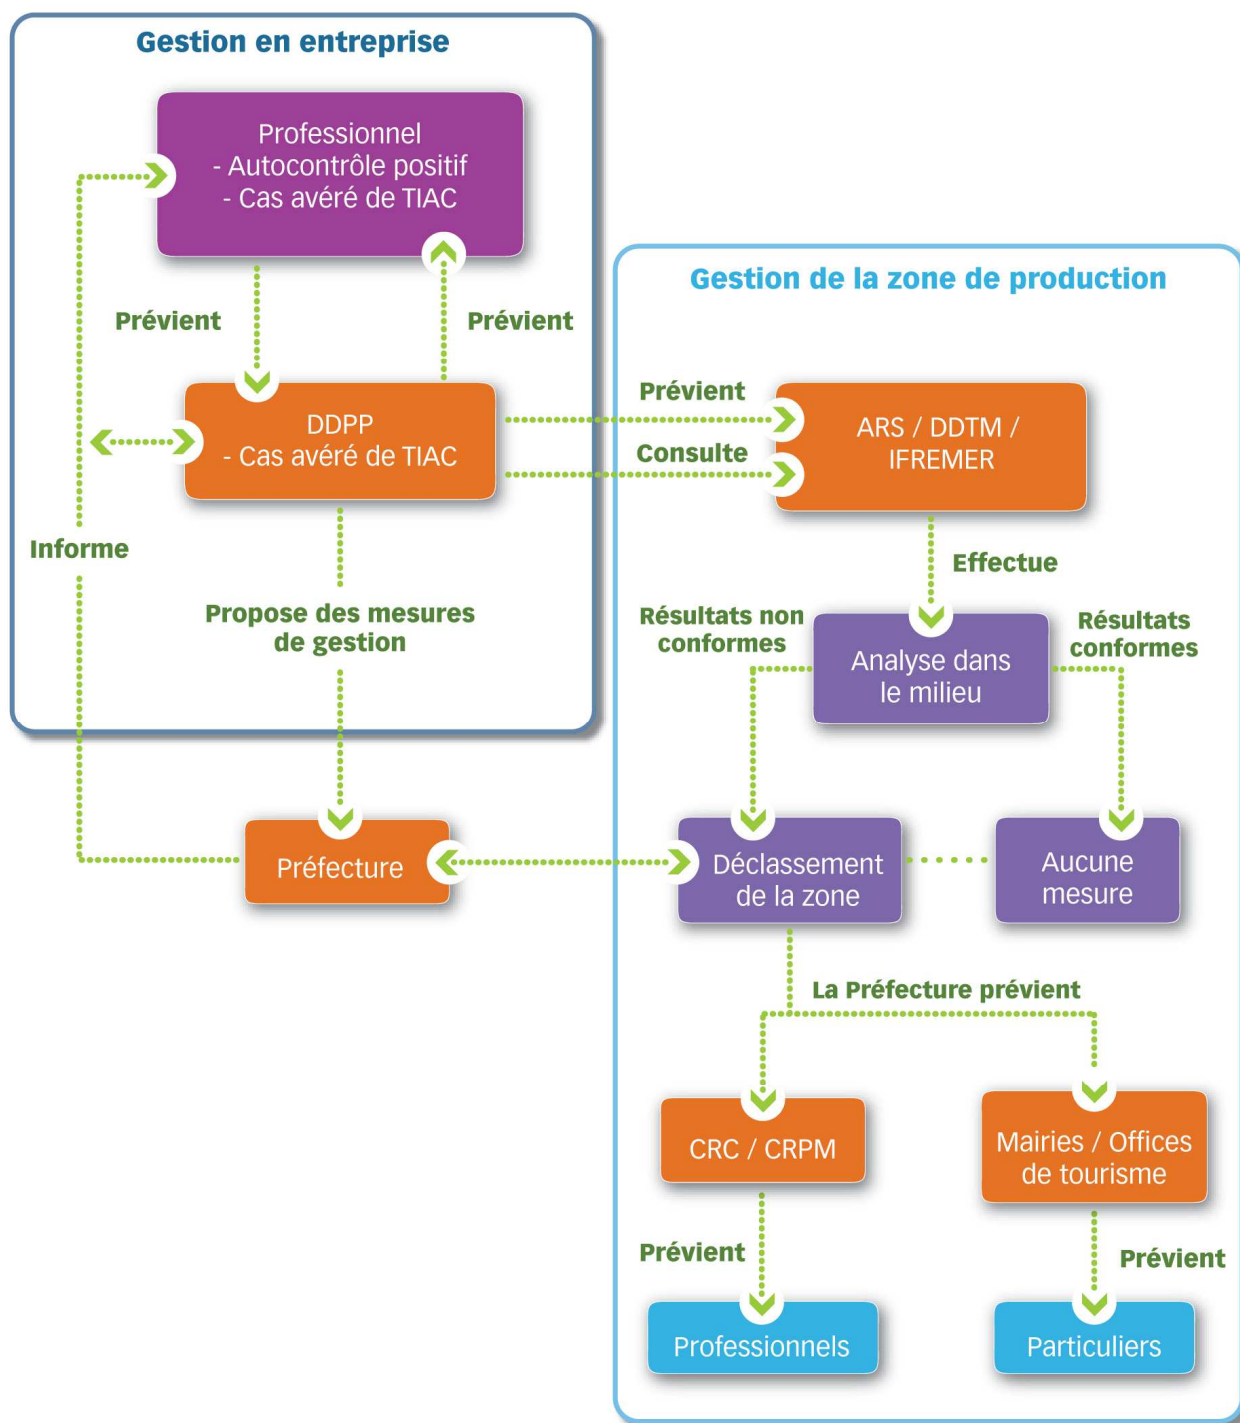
Gestion en entreprise

Professionnel
- Autocontrôle positif
- Cas avéré de TIAC

Prévient

Prévient

DDPP
- Cas avéré de TIAC

Informe

Propose des mesures de gestion

Préfecture

Gestion de la zone de production

Prévient

Consulte

ARS / DDTM / IFREMER

Effectue

Résultats non conformes

Analyse dans le milieu

Résultats conformes

Déclassement de la zone

Aucune mesure

La Préfecture prévient

CRC / CRPM

Mairies / Offices de tourisme

Prévient

Prévient

Professionnels

Particuliers